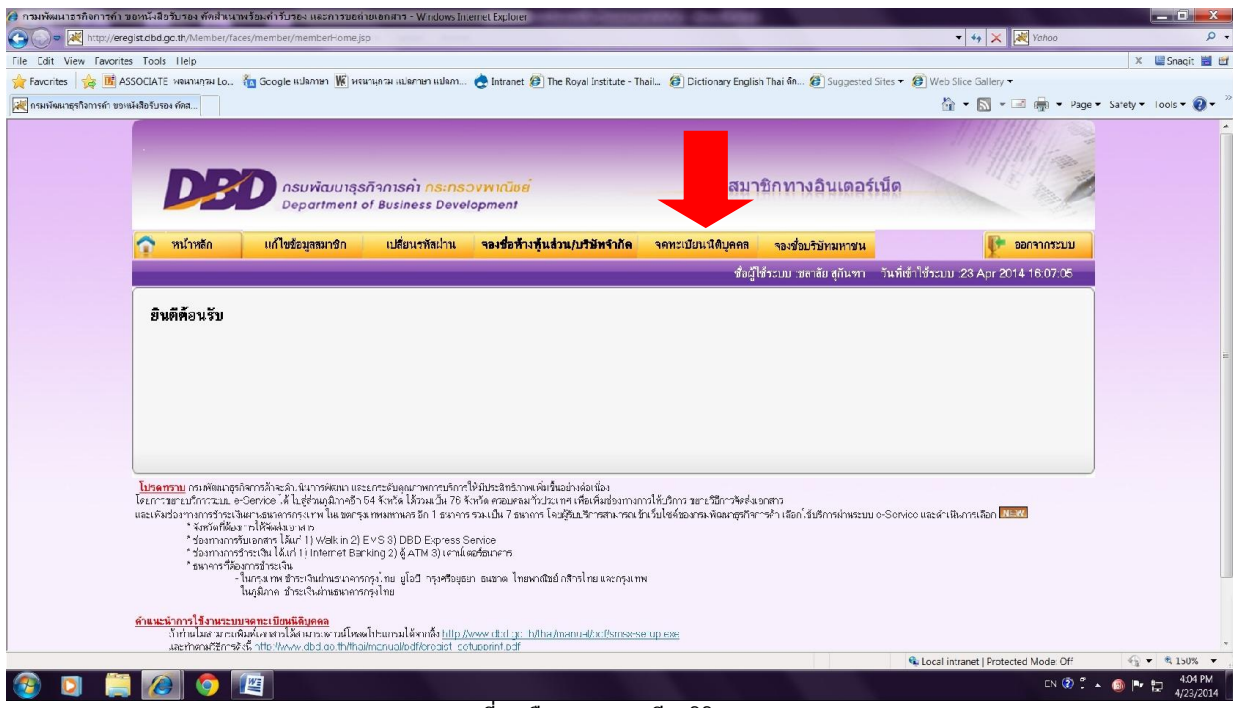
กรมพัฒนาธุรกิจการค้า ขอหนังสือรับรอง คัดสำเนาหรือรับรอง และการขอถ่ายเอกสาร - Windows Internet Explorer

http://eregist.dbd.go.th/Member/faces/member/memberHome.jsp

Yahoo

File Edit View Favorites Tools Help

Snagit

Favorites ASSOCIATE Google แปลภาษา Intranet The Royal Institute - Thail... Dictionary English Thai Suggested Sites Web Slice Gallery

กรมพัฒนาธุรกิจการค้า ขอหนังสือรับรอง คัดส...

Page Safety Tools

DBD กรมพัฒนาธุรกิจการค้า กระทรวงพาณิชย์ Department of Business Development

สมาชิกทางอินเตอร์เน็ต

หน้าหลัก | แก้ไขข้อมูลสมาชิก | เปลี่ยนรหัสผ่าน | จองชื่อห้างหุ้นส่วน/บริษัทจำกัด | จดทะเบียนนิติบุคคล | จองชื่อบริษัทมหาชน | ออกจากระบบ

ชื่อผู้ใช้ระบบ :ชลาลัย สุกันทา วันที่เข้าใช้ระบบ :23 Apr 2014 16:07:05

ยินดีต้อนรับ

โปรดทราบ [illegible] e-Service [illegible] 64 จังหวัด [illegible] 76 จังหวัด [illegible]

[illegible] 7 ธนาคาร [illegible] e-Service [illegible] NEW

* จังหวัดที่ต้องการให้จัดส่งเอกสาร

* ช่องทางการรับเอกสาร ได้แก่ 1) Walk in 2) EMS 3) DBD Express Service

* ช่องทางการชำระเงิน ได้แก่ 1) Internet Banking 2) ตู้ ATM 3) เคาน์เตอร์ธนาคาร

* ธนาคารที่ต้องการชำระเงิน

- ในกรุงเทพ ชำระเงินผ่านธนาคารกรุงไทย ยูโอบี กรุงศรีอยุธยา ธนชาต ไทยพาณิชย์ กสิกรไทย และกรุงเทพ

ในภูมิภาค ชำระเงินผ่านธนาคารกรุงไทย

คำแนะนำการใช้งานระบบจดทะเบียนนิติบุคคล

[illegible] http://www.dbd.go.th/thai/manual/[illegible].exe

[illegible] http://www.dbd.go.th/thai/manual/pdf/eregist_setupprint.pdf

Local intranet | Protected Mode: Off

150%

EN 4:04 PM 4/23/2014